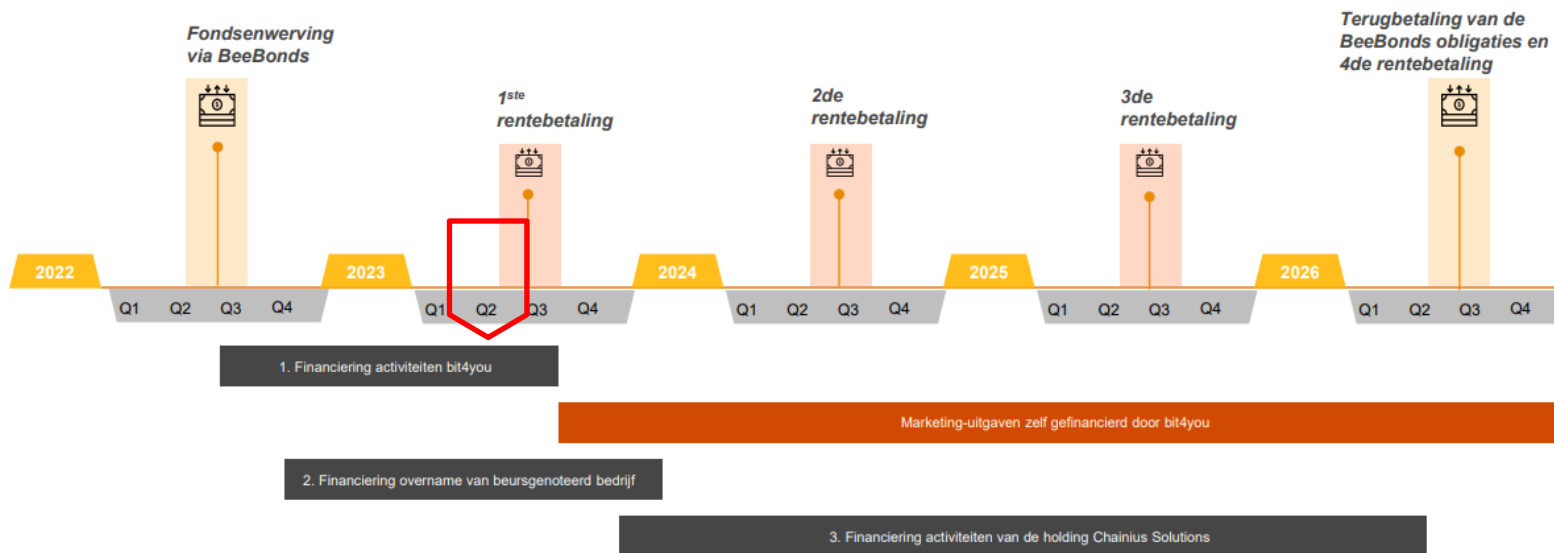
Fondsenwerving via BeeBonds

$1^{ste}$ rentebetaling

2de rentebetaling

3de rentebetaling

Terugbetaling van de BeeBonds obligaties en 4de rentebetaling

2022

Q1 Q2 Q3 Q4

2023

Q1 Q2 Q3 Q4

2024

Q1 Q2 Q3 Q4

2025

Q1 Q2 Q3 Q4

2026

Q1 Q2 Q3 Q4

1. Financiering activiteiten bit4you

Marketing-uitgaven zelf gefinancierd door bit4you

2. Financiering overname van beursgenoteerd bedrijf

3. Financiering activiteiten van de holding Chainius Solutions